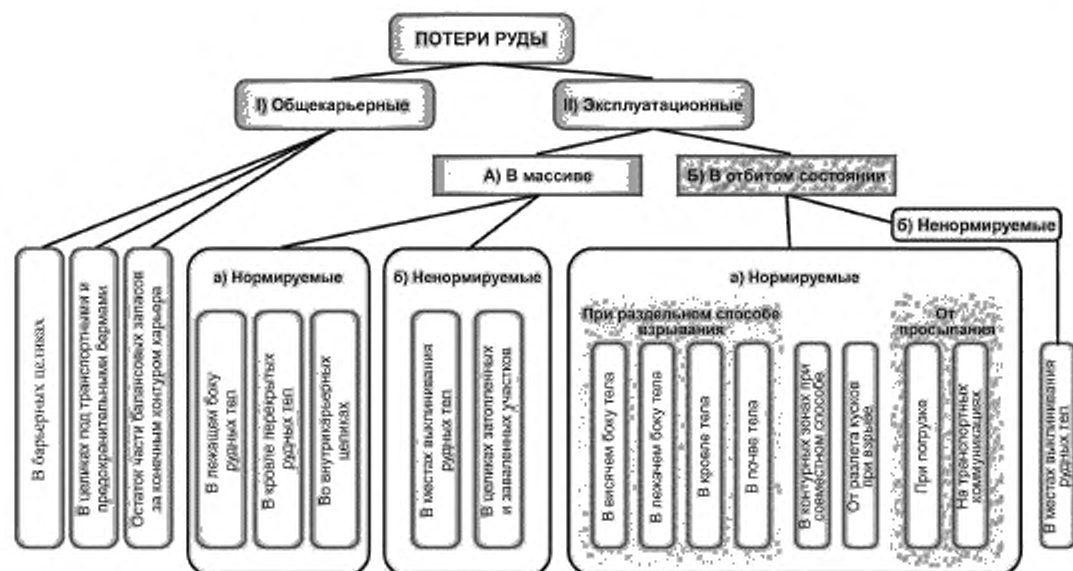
ПОТЕРИ РУДЫ

I) Общекарьерные

II) Эксплуатационные

А) В массиве

Б) В отбитом состоянии

б) Ненормируемые

В барьерных целиках

В целиках под транспортными и предохранительными бермами

Остатки части балансовых запасов за конечным контуром карьера

а) Нормируемые

В лежащем боку рудных тел

В кровле перекрытых рудных тел

Во внутрикарьерных целиках

б) Ненормируемые

В местах выклинивания рудных тел

В целиках затопленных и заваленных участков

а) Нормируемые

При раздельном способе взрывания

В висячем боку тела

В лежачем боку тела

В кровле тела

В почве тела

В контурных зонах при совместном способе

От разлета кусков при взрыве

От просыпания

При погрузке

На транспортных коммуникациях

В местах выклинивания рудных тел